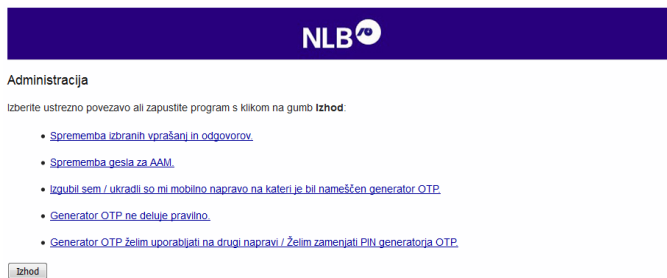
NLB

Administracija

Izberite ustrezno povezavo ali zapustite program s klikom na gumb **Izhod**:

- Sprememba izbranih vprašanj in odgovorov.
- Sprememba gesla za AAM.
- Izgubil sem / ukradli so mi mobilno napravo na kateri je bil nameščen generator OTP.
- Generator OTP ne deluje pravilno.
- Generator OTP želim uporabljati na drugi napravi / Želim zamenjati PIN generatorja OTP.

Izhod